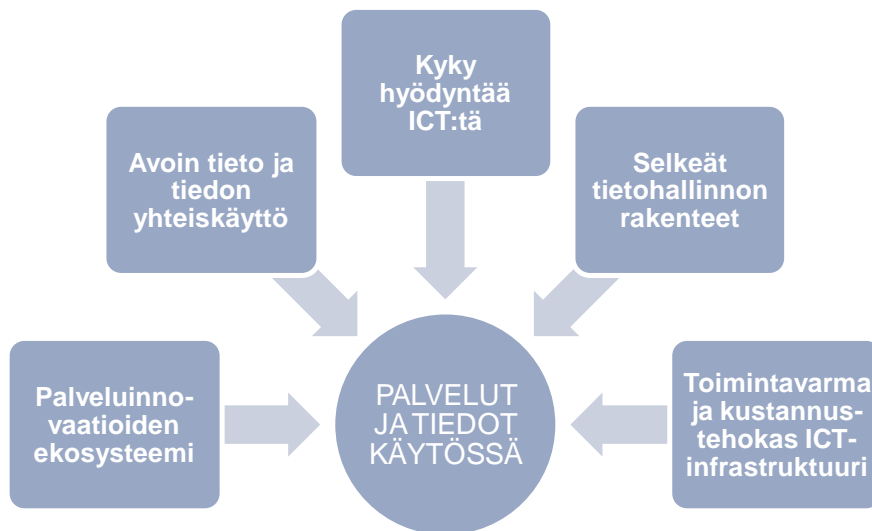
Kyky hyödyntää ICT:tä

Avoin tieto ja tiedon yhteiskäyttö

Selkeät tietohallinnon rakenteet

Palveluinno-vaatioiden ekosysteemi

PALVELUT JA TIEDOT KÄYTÖSSÄ

Toimintavarma ja kustannus-tehokas ICT-infrastruktuuri